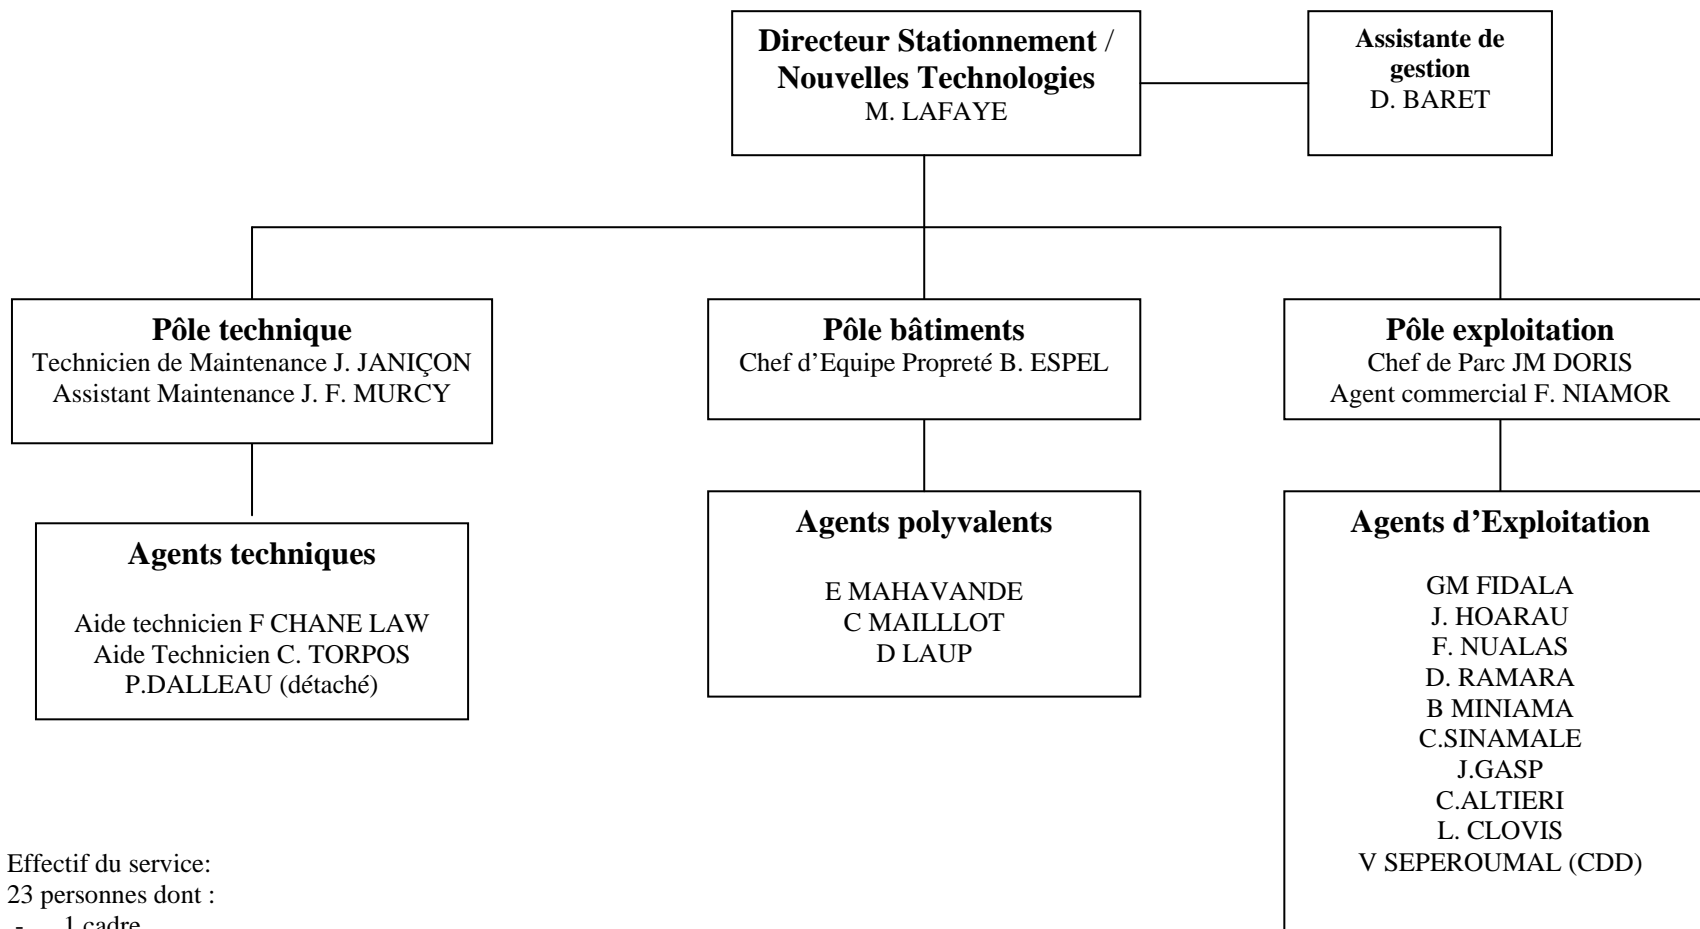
Directeur Stationnement / Nouvelles Technologies
M. LAFAYE

Assistante de gestion
D. BARET

Pôle technique
Technicien de Maintenance J. JANIÇON
Assistant Maintenance J. F. MURCY

Pôle bâtiments
Chef d'Equipe Propreté B. ESPEL

Pôle exploitation
Chef de Parc JM DORIS
Agent commercial F. NIAMOR

Agents techniques

Aide technicien F CHANE LAW
Aide Technicien C. TORPOS
P.DALLEAU (détaché)

Agents polyvalents

E MAHAVANDE
C MAILLLOT
D LAUP

Agents d'Exploitation

GM FIDALA
J. HOARAU
F. NUALAS
D. RAMARA
B MINIAMA
C.SINAMALE
J.GASP
C.ALTIERI
L. CLOVIS
V SEPEROUMAL (CDD)

Effectif du service:
23 personnes dont :
- 1 cadre